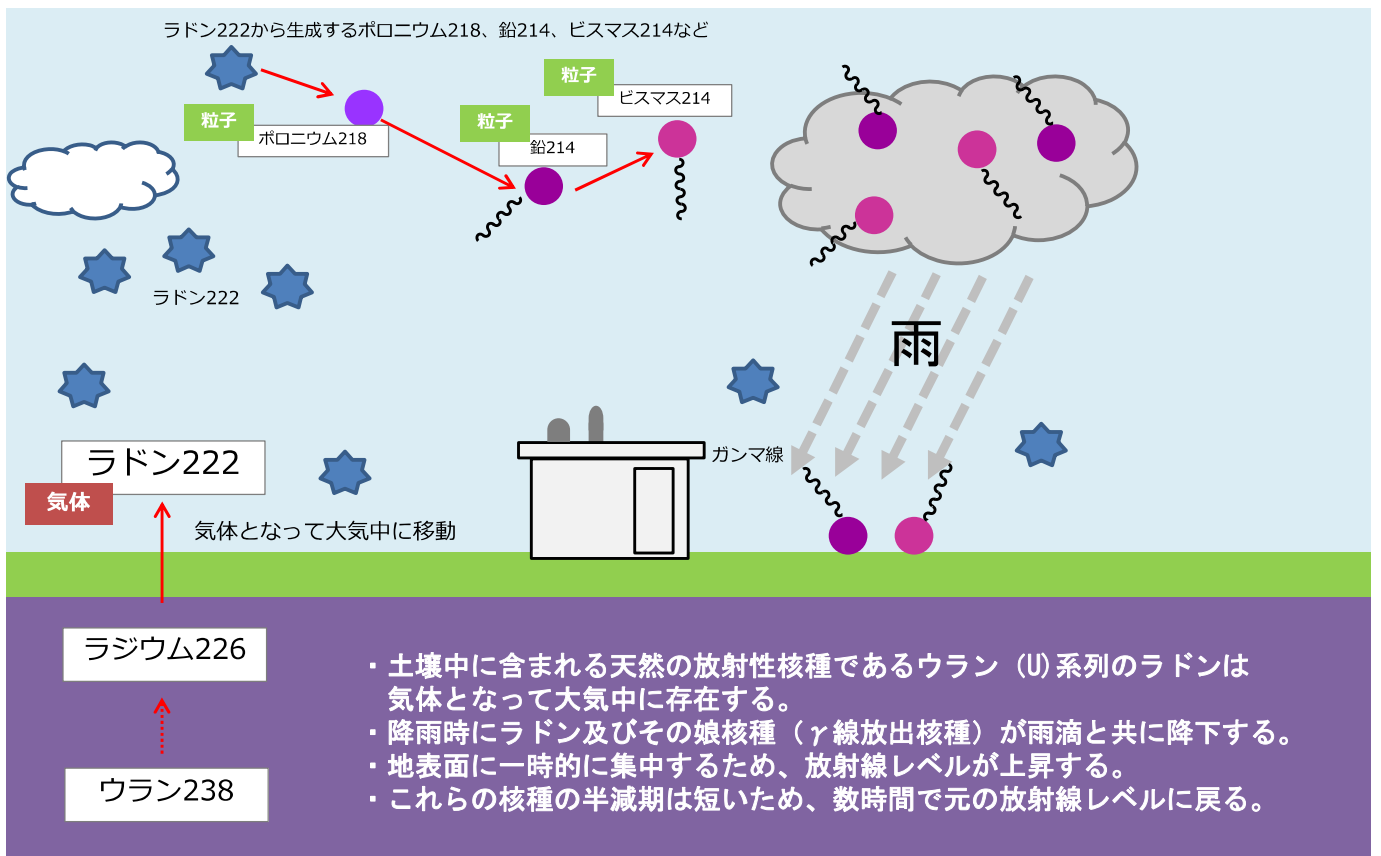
ラドン222から生成するポロニウム218、鉛214、ビスマス214など

粒子
ポロニウム218

粒子
鉛214

粒子
ビスマス214

ラドン222

雨

ガンマ線

ラドン222
気体

気体となって大気中に移動

ラジウム226

ウラン238

・土壌中に含まれる天然の放射性核種であるウラン（U）系列のラドンは気体となって大気中に存在する。
・降雨時にラドン及びその娘核種（γ線放出核種）が雨滴と共に降下する。
・地表面に一時的に集中するため、放射線レベルが上昇する。
・これらの核種の半減期は短いため、数時間で元の放射線レベルに戻る。